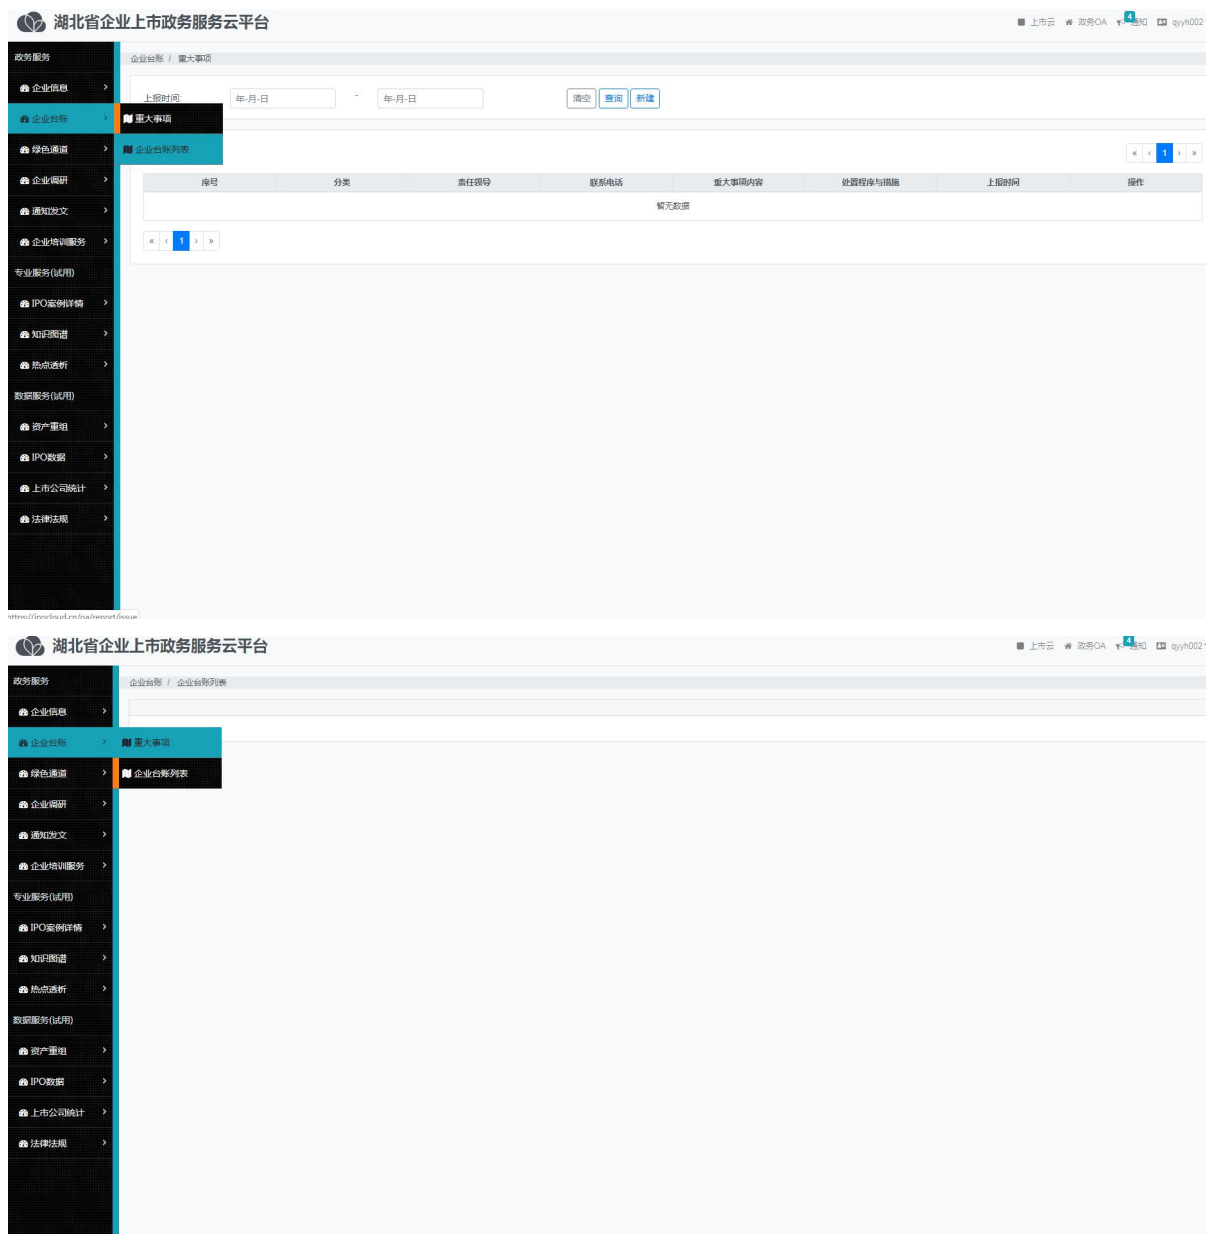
湖北省企业上市政务服务云平台

上市云 政务OA 4 通知 qyyh002

政务服务
企业信息
企业台账
绿色通道
企业调研
通知发文
企业培训服务
专业服务(试用)
IPO案例详情
知识图谱
热点透析
数据服务(试用)
资产重组
IPO数据
上市公司统计
法律法规

重大事项
企业台账列表

企业台账 / 重大事项

上报时间: 年-月-日 - 年-月-日 清空 查询 新建

« ‹ 1 › »

| 序号 | 分类 | 责任领导 | 联系电话 | 重大事项内容 | 处置程序与措施 | 上报时间 | 操作 |
|---|---|---|---|---|---|---|---|
| 暂无数据 | | | | | | | |

« ‹ 1 › »

https://ipocloud.cn/oa/report/issue

湖北省企业上市政务服务云平台

上市云 政务OA 4 通知 qyyh002

政务服务
企业信息
企业台账
绿色通道
企业调研
通知发文
企业培训服务
专业服务(试用)
IPO案例详情
知识图谱
热点透析
数据服务(试用)
资产重组
IPO数据
上市公司统计
法律法规

重大事项
企业台账列表

企业台账 / 企业台账列表